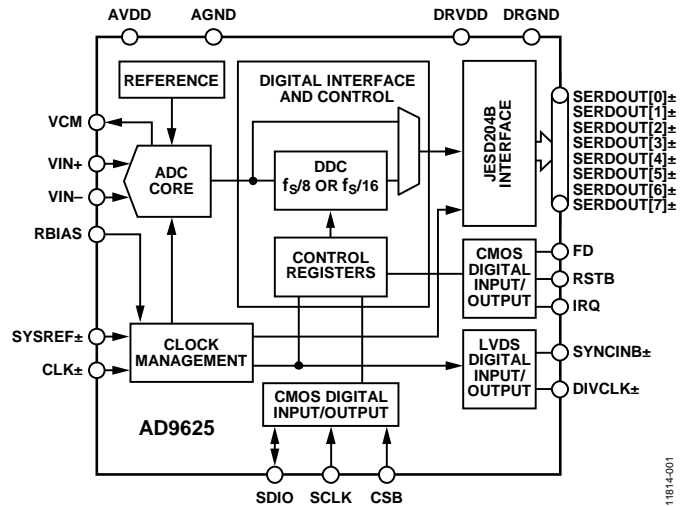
AVDD
AGND
DRVDD
DRGND

REFERENCE

DIGITAL INTERFACE AND CONTROL

JESD204B INTERFACE

SERDOUT[0]±
SERDOUT[1]±
SERDOUT[2]±
SERDOUT[3]±
SERDOUT[4]±
SERDOUT[5]±
SERDOUT[6]±
SERDOUT[7]±

VCM
VIN+
VIN–
ADC CORE
DDC $f_S/8$ OR $f_S/16$

RBIAS

CONTROL REGISTERS

CMOS DIGITAL INPUT/ OUTPUT
FD
RSTB
IRQ

SYSREF±
CLK±
CLOCK MANAGEMENT

LVDS DIGITAL INPUT/ OUTPUT
SYNCINB±
DIVCLK±

CMOS DIGITAL INPUT/OUTPUT

AD9625

SDIO
SCLK
CSB

11814-001